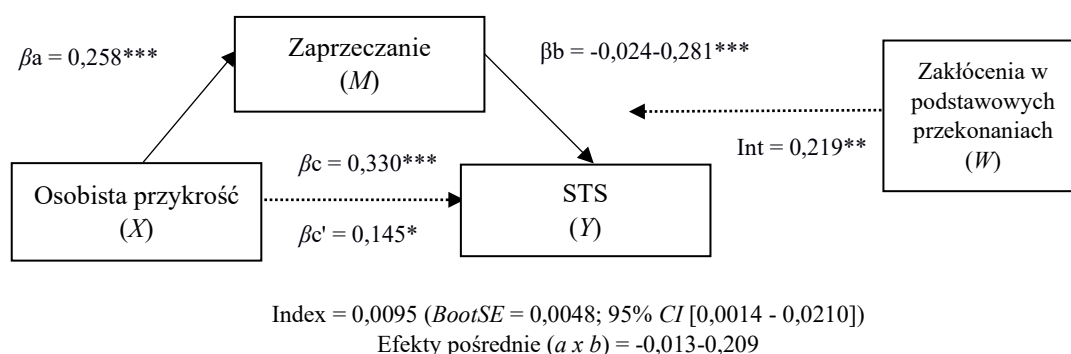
$\beta$a = 0,258***

Zaprzeczanie
(*M*)

βb = -0,024-0,281***

Zakłócenia w podstawowych przekonaniach
(*W*)

Int = 0,219**

$\beta$c = 0,330***

Osobista przykrość
(*X*)

STS
(*Y*)

$\beta$c' = 0,145*

Index = 0,0095 (*BootSE* = 0,0048; 95% *CI* [0,0014 - 0,0210])
Efekty pośrednie (*a x b*) = -0,013-0,209